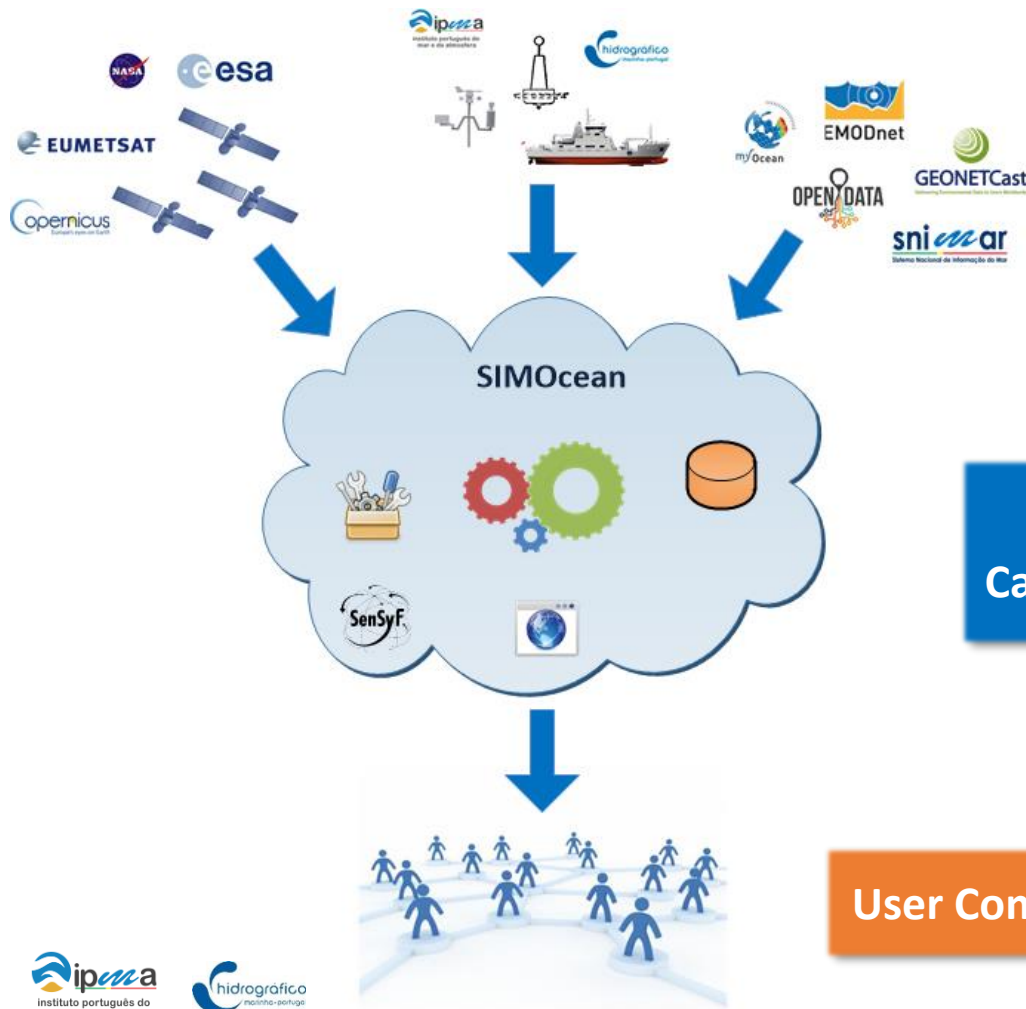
ipma
instituto português do mar e da atmosfera

hidrográfico
marinha-portugal

NASA

esa

EUMETSAT

opernicus
Europe's eyes on Earth

myOcean

EMODnet

GEONETCast

OPEN DATA

snimar
Sistema Nacional de Informação do Mar

SIMOcean

SenSyF

Ca

User Con

ipma
instituto português do

hidrográfico
marinha-portugal